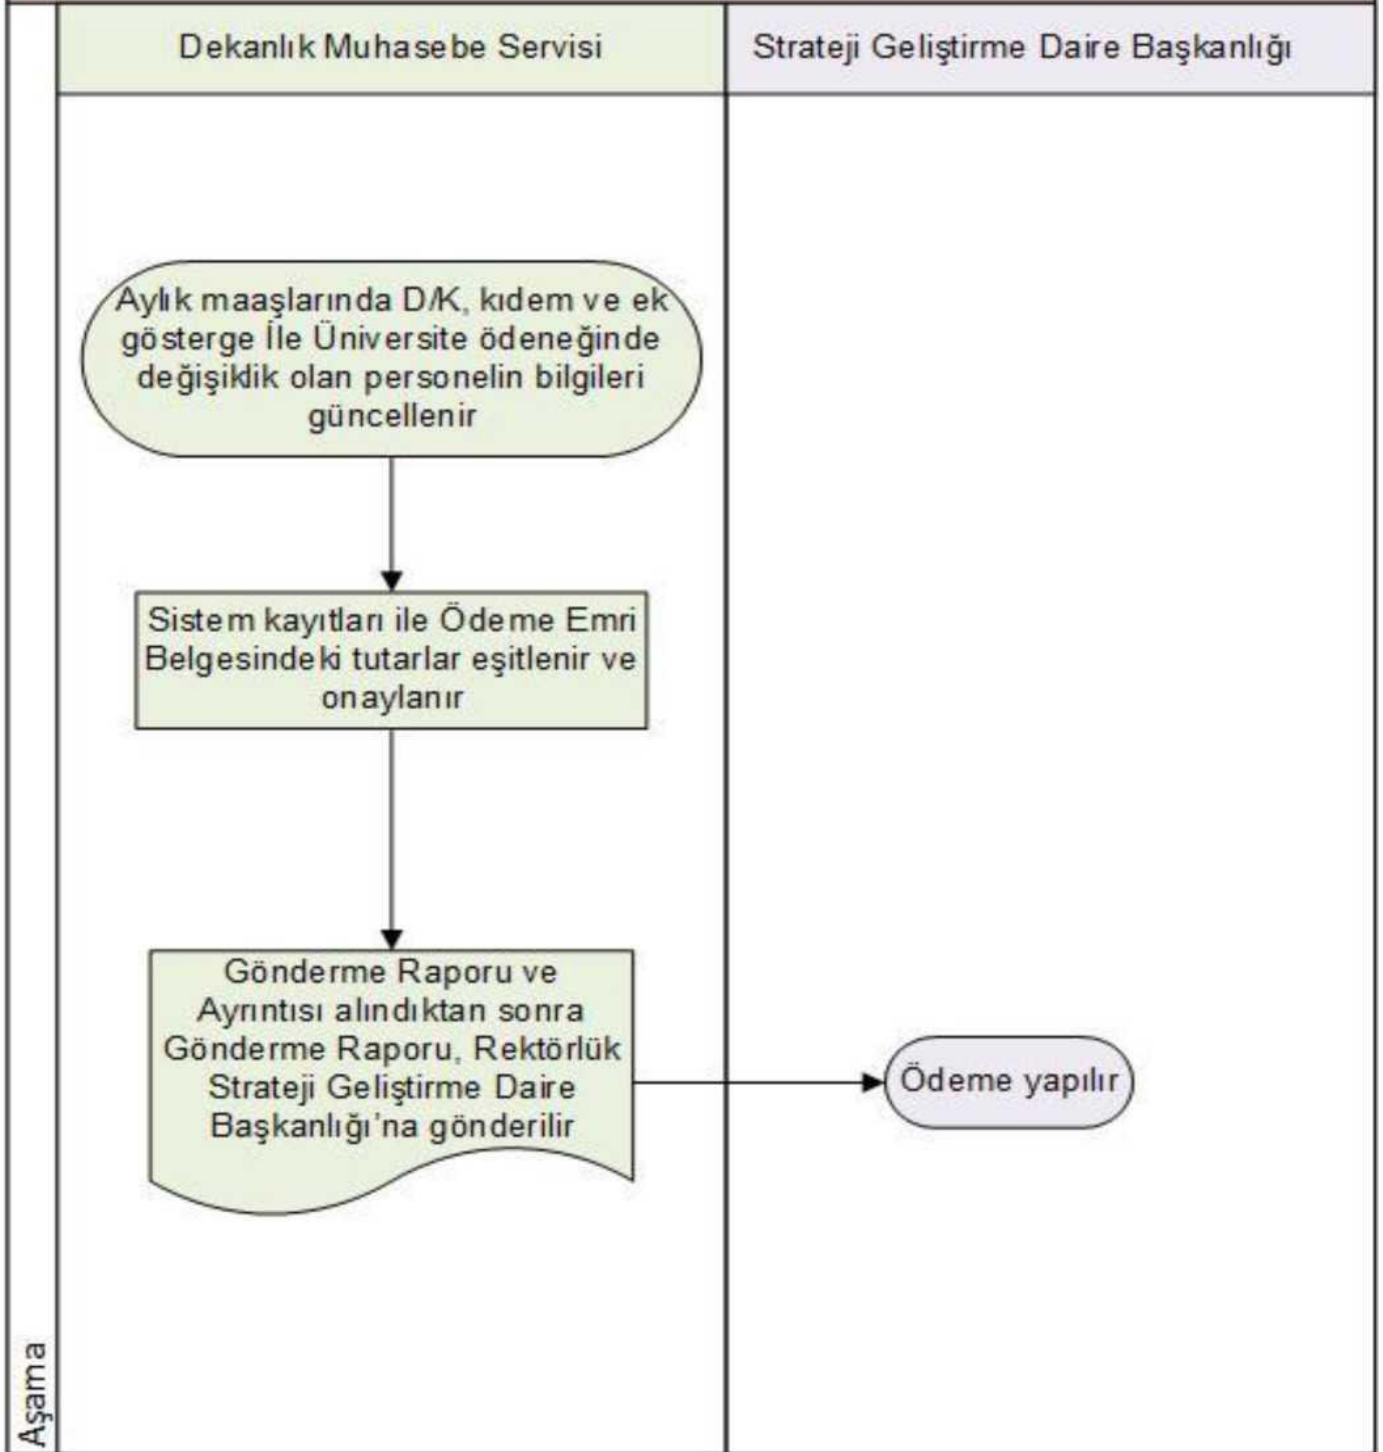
Dekanlık Muhasebe Servisi

Strateji Geliştirme Daire Başkanlığı

Aylık maaşlarında D/K, kıdem ve ek gösterge İle Üniversite ödeneğinde değişiklik olan personelin bilgileri güncellenir

Sistem kayıtları ile Ödeme Emri Belgesindeki tutarlar eşitlenir ve onaylanır

Gönderme Raporu ve Ayrıntısı alındıktan sonra Gönderme Raporu, Rektörlük Strateji Geliştirme Daire Başkanlığı'na gönderilir

Ödeme yapılır

Aşama